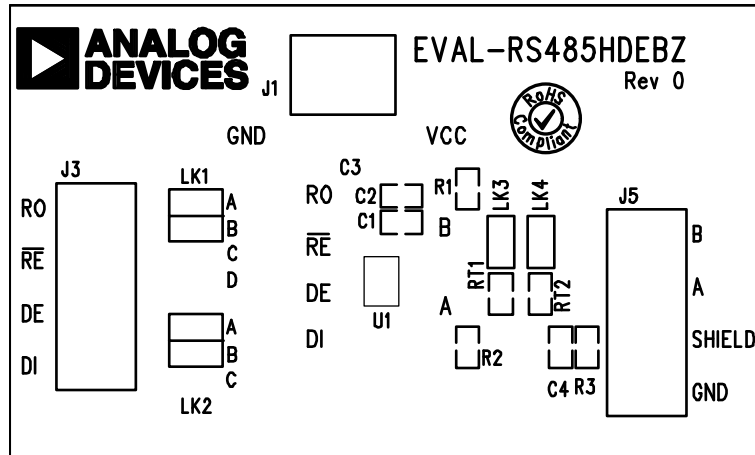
ANALOG DEVICES

J1

EVAL-RS485HDEBZ
Rev 0

RoHS Compliant

GND

VCC

J3

RO

$\overline{RE}$

DE

DI

LK1
A
B
C
D

LK2
A
B
C

C3
RO
C2
C1
$\overline{RE}$
DE
DI
U1

R1
B
LK3
LK4
RT1
RT2
A
R2
C4
R3

J5
B
A
SHIELD
GND